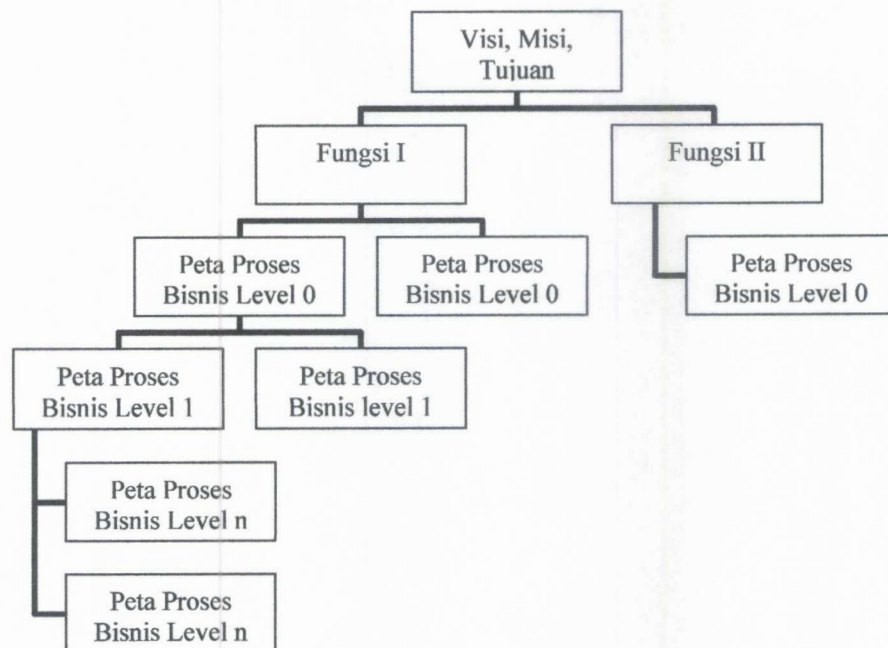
Visi, Misi, Tujuan

Fungsi I

Fungsi II

Peta Proses Bisnis Level 0

Peta Proses Bisnis Level 0

Peta Proses Bisnis Level 0

Peta Proses Bisnis Level 1

Peta Proses Bisnis level 1

Peta Proses Bisnis Level n

Peta Proses Bisnis Level n